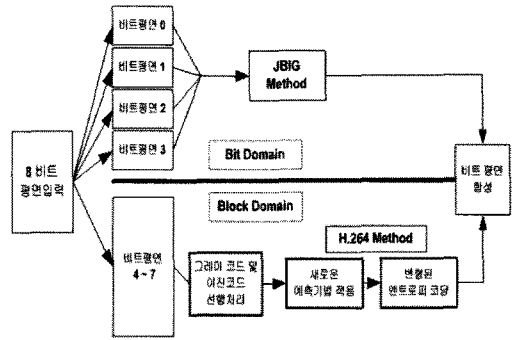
8 비트 평면입력

비트평면 0

비트평면 1

비트평면 2

비트평면 3

JBIG Method

Bit Domain

Block Domain

비트평면 4 ~ 7

그레이 코드 및 이진코드 선행처리

H.264 Method

새로운 예측기법 적용

변형된 엔트로피 코딩

비트 평면 합성